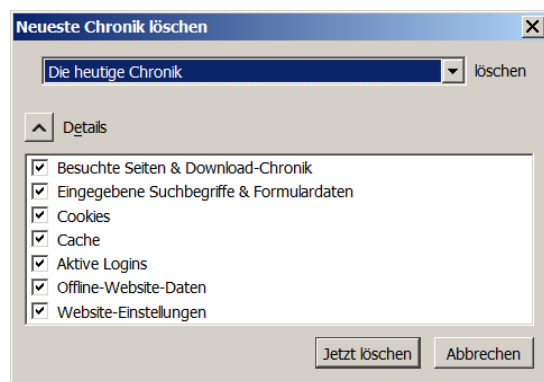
Neueste Chronik löschen

Die heutige Chronik löschen

Details

Besuchte Seiten & Download-Chronik
Eingegebene Suchbegriffe & Formulardaten
Cookies
Cache
Aktive Logins
Offline-Website-Daten
Website-Einstellungen

Jetzt löschen Abbrechen